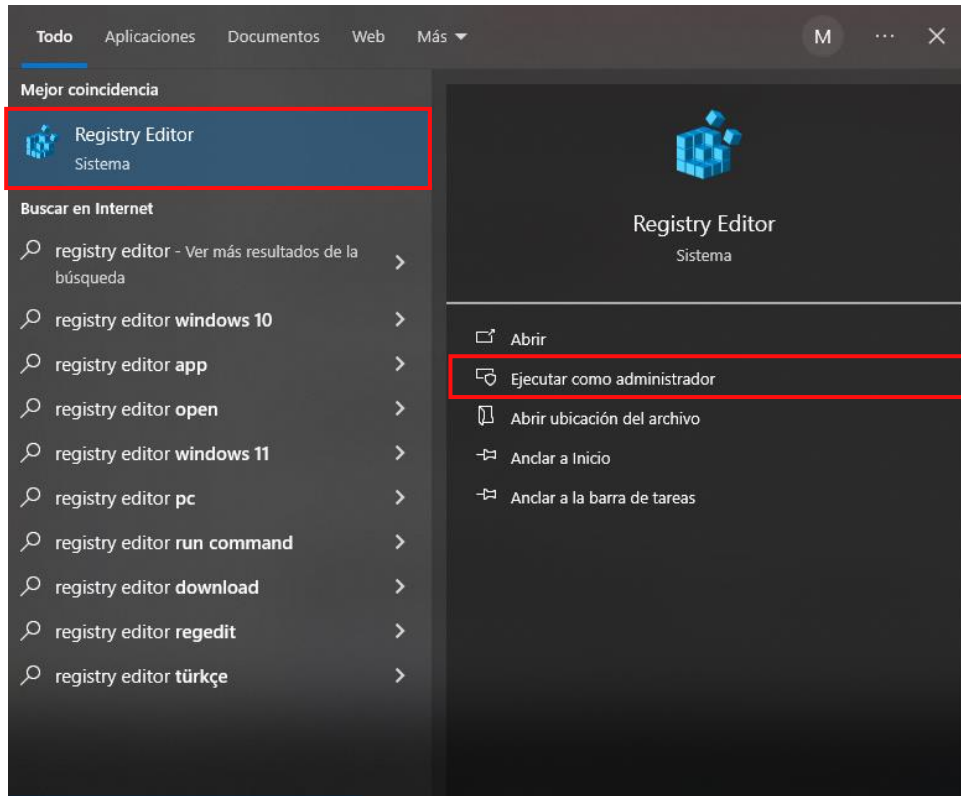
Todo Aplicaciones Documentos Web Más

M ··· ✕

Mejor coincidencia

Registry Editor
Sistema

Buscar en Internet

registry editor - Ver más resultados de la búsqueda

registry editor windows 10

registry editor app

registry editor open

registry editor windows 11

registry editor pc

registry editor run command

registry editor download

registry editor regedit

registry editor türkçe

Registry Editor
Sistema

Abrir

Ejecutar como administrador

Abrir ubicación del archivo

Anclar a Inicio

Anclar a la barra de tareas